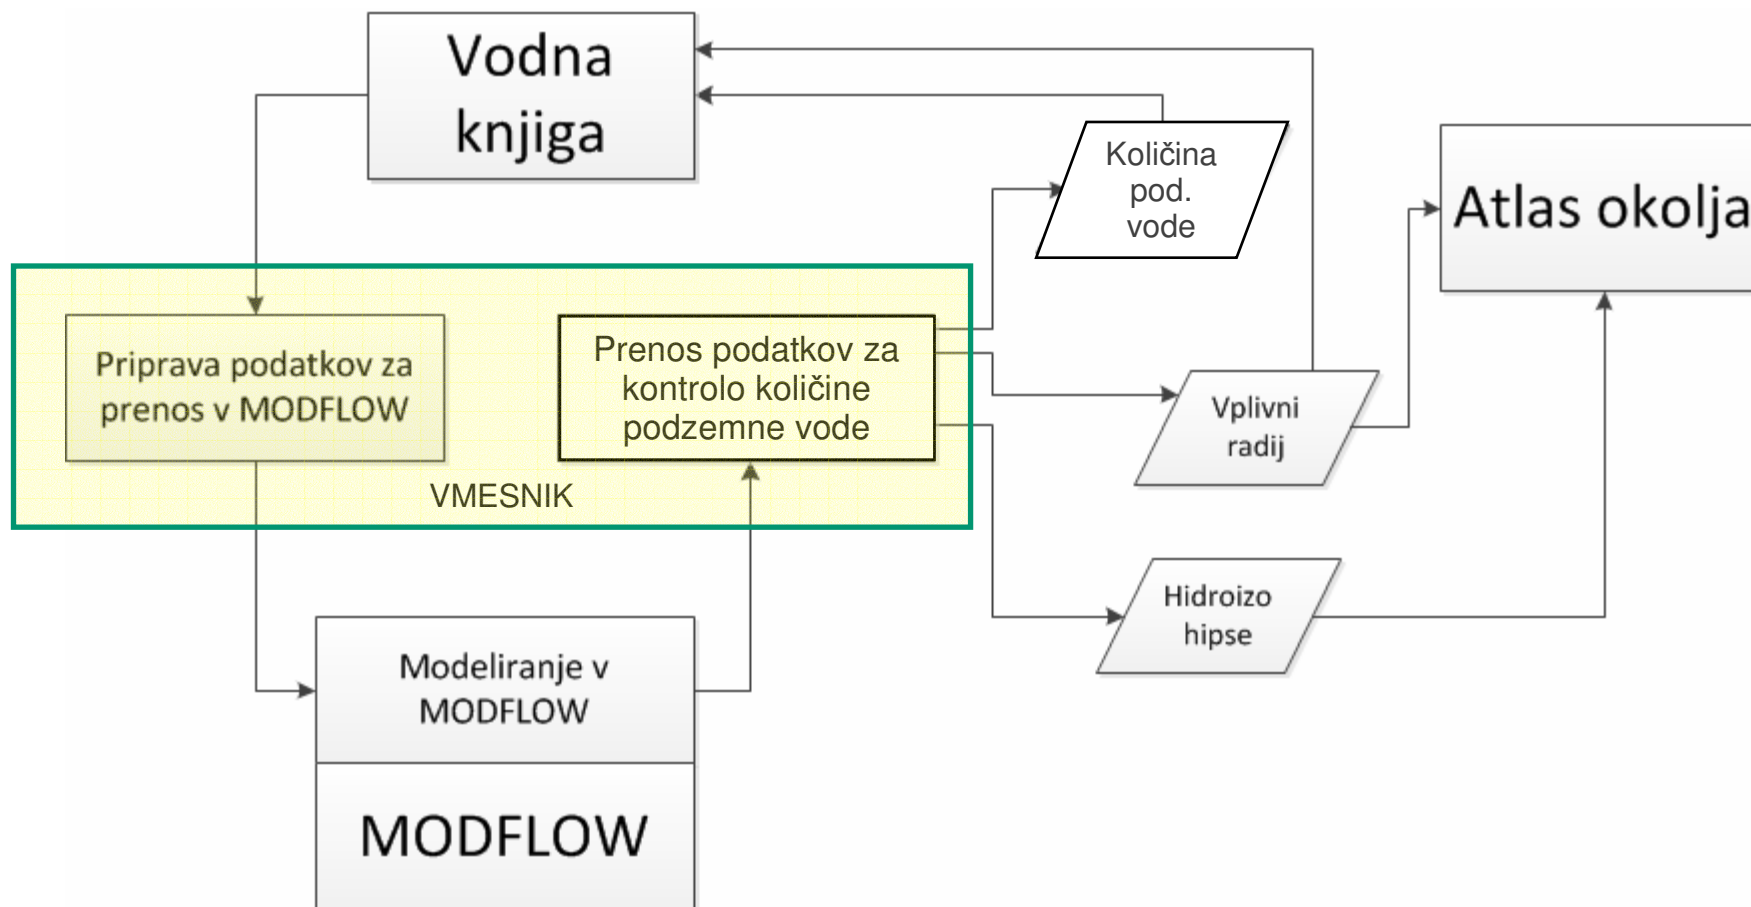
Vodna knjiga

Količina pod. vode

Atlas okolja

Priprava podatkov za prenos v MODFLOW

Prenos podatkov za kontrolo količine podzemne vode

Vplivni radij

VMESNIK

Hidroizo hipse

Modeliranje v MODFLOW

MODFLOW